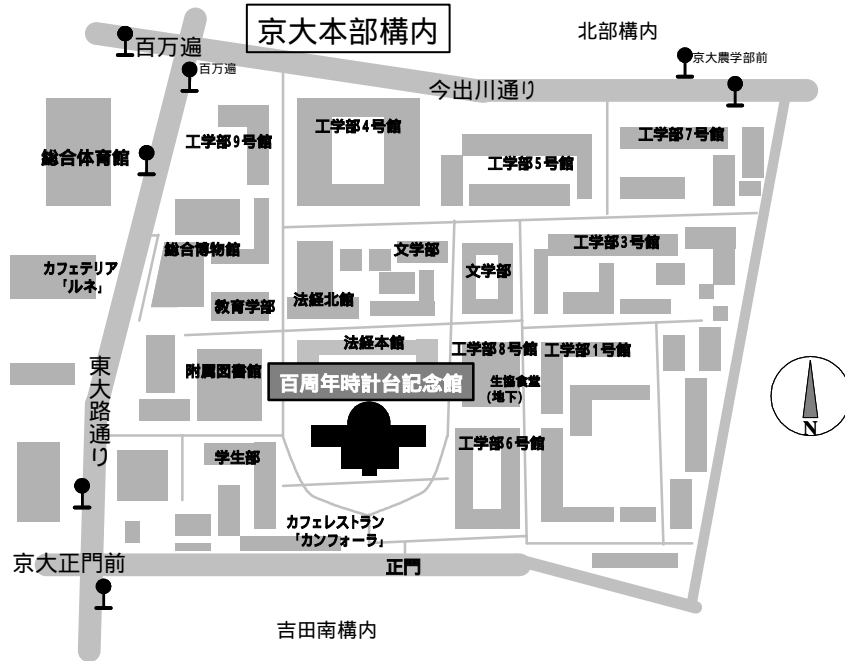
京大本部構内

北部構内

百万遍

百万遍

京大農学部前

今出川通り

工学部4号館

工学部9号館

総合体育館

工学部7号館

工学部5号館

総合博物館

文学部

工学部3号館

文学部

カフェテリア「ルネ」

教育学部

法経北館

法経本館

工学部8号館

工学部1号館

東大路通り

附属図書館

百周年時計台記念館

生協食堂(地下)

N

工学部6号館

学生部

カフェレストラン「カンフォーラ」

京大正門前

正門

吉田南構内